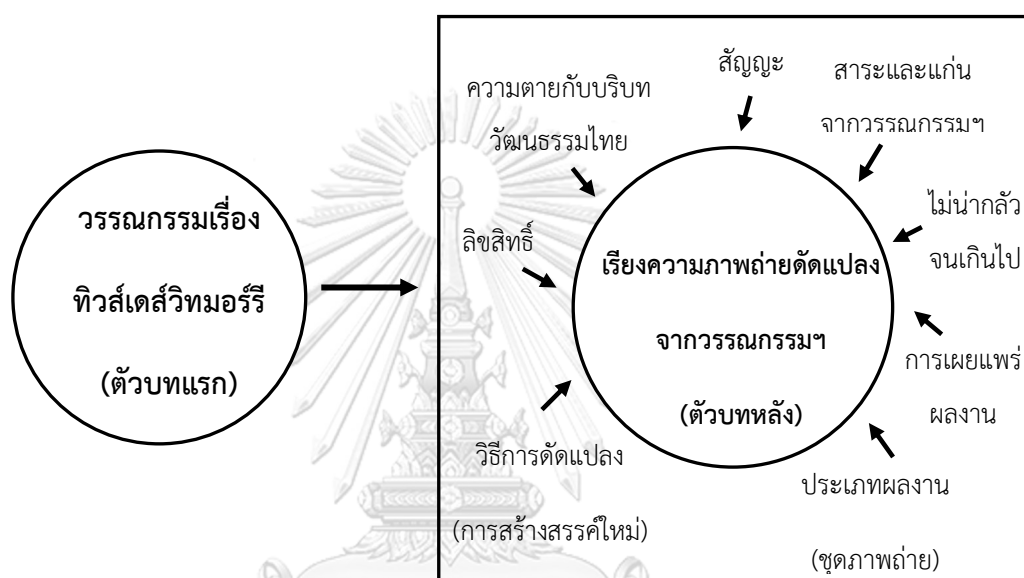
วรรณกรรมเรื่อง

ทิวส์เดส์วิทมอร์รี

(ตัวบทแรก)

ความตายกับบริบท

วัฒนธรรมไทย

สัญญะ

สาระและแก่น

จากวรรณกรรมฯ

ไม่น่ากลัว

จนเกินไป

ลิขสิทธิ์

เรียงความภาพถ่ายดัดแปลง

จากวรรณกรรมฯ

(ตัวบทหลัง)

การเผยแพร่

ผลงาน

วิธีการดัดแปลง

(การสร้างสรรค์ใหม่)

ประเภทผลงาน

(ชุดภาพถ่าย)